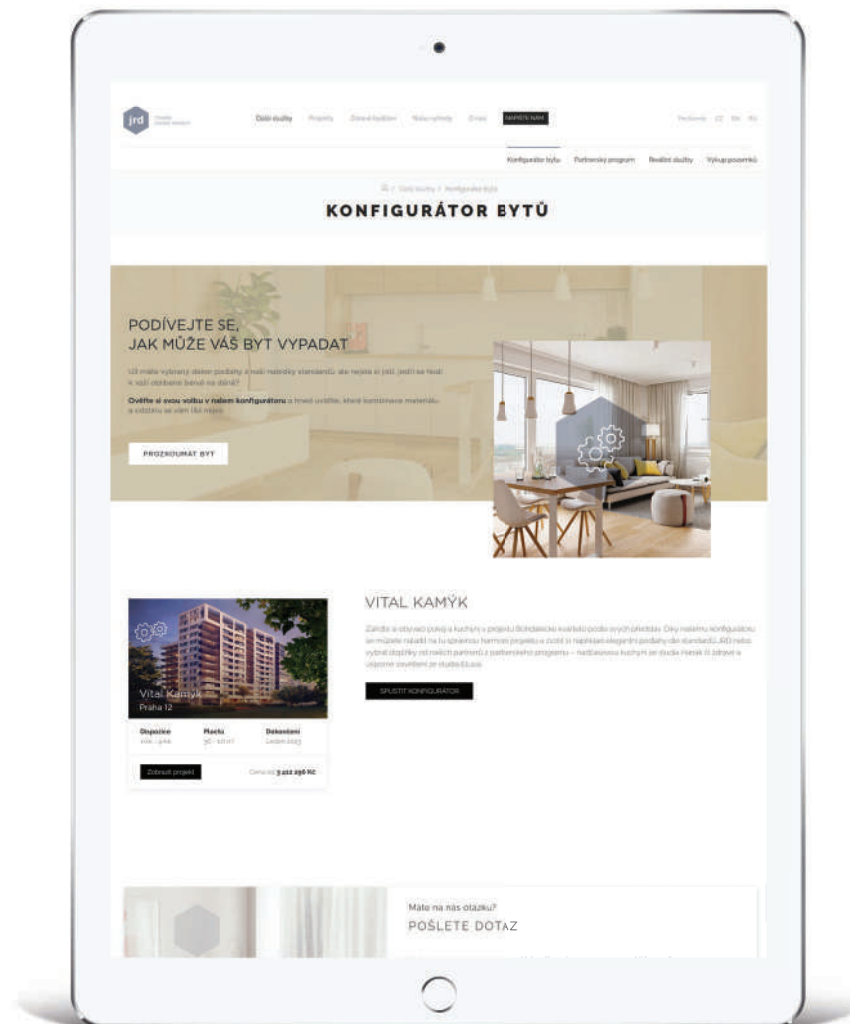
jrd

Další služby Projekty Zóna E-bydlení Naše výhody O nás NAPIŠTE NÁM

Konfigurátor bytu Partnerský program Realitní služby Výkup pozemků

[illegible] / Další služby / Konfigurátor bytu

KONFIGURÁTOR BYTŮ

PODÍVEJTE SE, JAK MŮŽE VÁŠ BYT VYPADAT

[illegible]

Ověřte si svou volbu v našem konfigurátoru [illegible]

PROZKOUMAT BYT

Vital Kamýk
Praha 12

| Dispozice | Plocha | Dokončení |
|---|---|---|
| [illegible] | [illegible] | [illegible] |

Zobrazit projekt Cena od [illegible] Kč

VITAL KAMÝK

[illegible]

SPUSTIT KONFIGURÁTOR

Máte na nás otázku?
POŠLETE DOTAZ